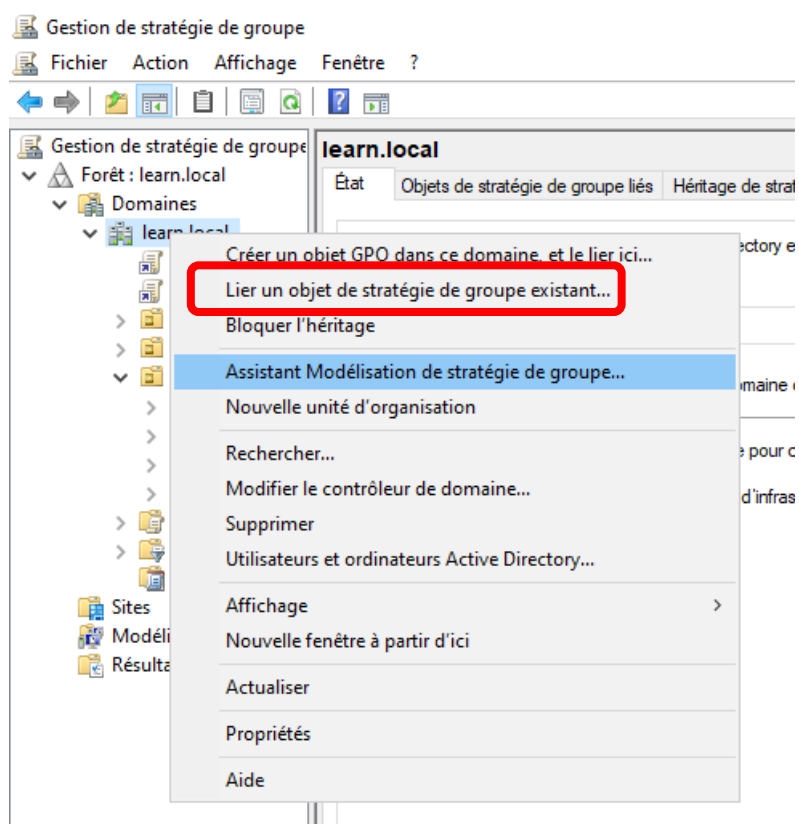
Gestion de stratégie de groupe

Fichier Action Affichage Fenêtre ?

Gestion de stratégie de groupe
Forêt : learn.local
Domaines
learn.local
Sites
Modéli
Résulta

learn.local

État | Objets de stratégie de groupe liés | Héritage de strat

ectory e
maine
e pour c
d'infras

Créer un objet GPO dans ce domaine, et le lier ici...
Lier un objet de stratégie de groupe existant...
Bloquer l'héritage
Assistant Modélisation de stratégie de groupe...
Nouvelle unité d'organisation
Rechercher...
Modifier le contrôleur de domaine...
Supprimer
Utilisateurs et ordinateurs Active Directory...
Affichage
Nouvelle fenêtre à partir d'ici
Actualiser
Propriétés
Aide